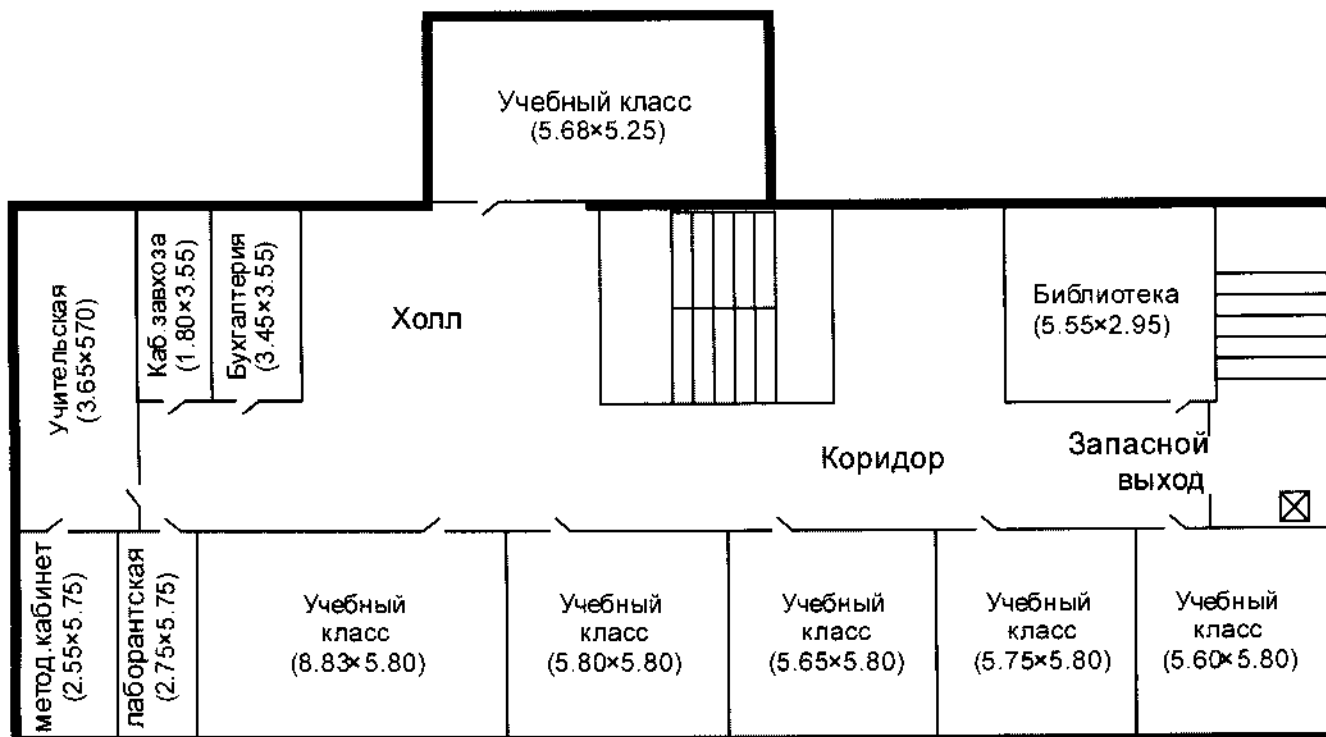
Учебный класс (5.68×5.25)

Учительская (3.65×570)

Каб.завхоза (1.80×3.55)

Бухгалтерия (3.45×3.55)

Холл

Библиотека (5.55×2.95)

Коридор

Запасной выход

метод.кабинет (2.55×5.75)

лаборантская (2.75×5.75)

Учебный класс (8.83×5.80)

Учебный класс (5.80×5.80)

Учебный класс (5.65×5.80)

Учебный класс (5.75×5.80)

Учебный класс (5.60×5.80)